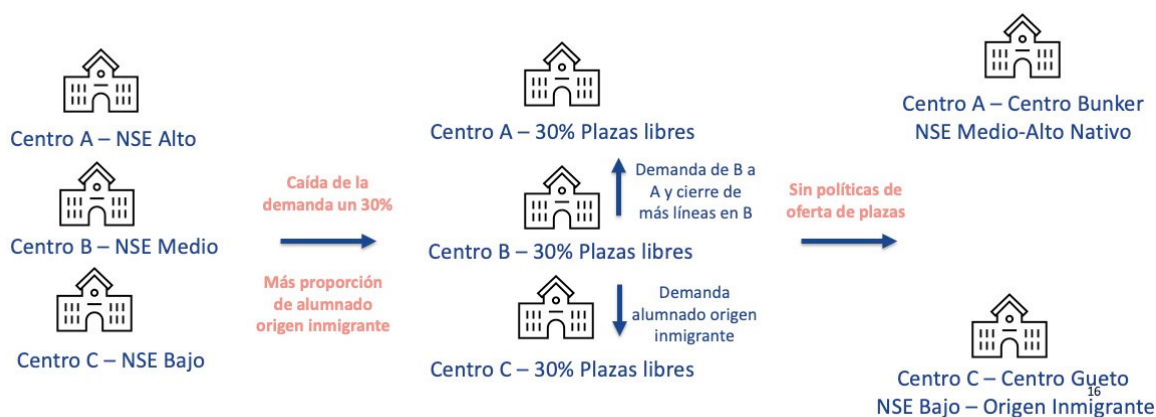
Centro A – NSE Alto

Centro B – NSE Medio

Centro C – NSE Bajo

Caída de la demanda un 30%

Más proporción de alumnado origen inmigrante

Centro A – 30% Plazas libres

Demanda de B a A y cierre de más líneas en B

Centro B – 30% Plazas libres

Demanda alumnado origen inmigrante

Centro C – 30% Plazas libres

Sin políticas de oferta de plazas

Centro A – Centro Bunker
NSE Medio-Alto Nativo

Centro C – Centro Gueto
NSE Bajo – Origen Inmigrante

16